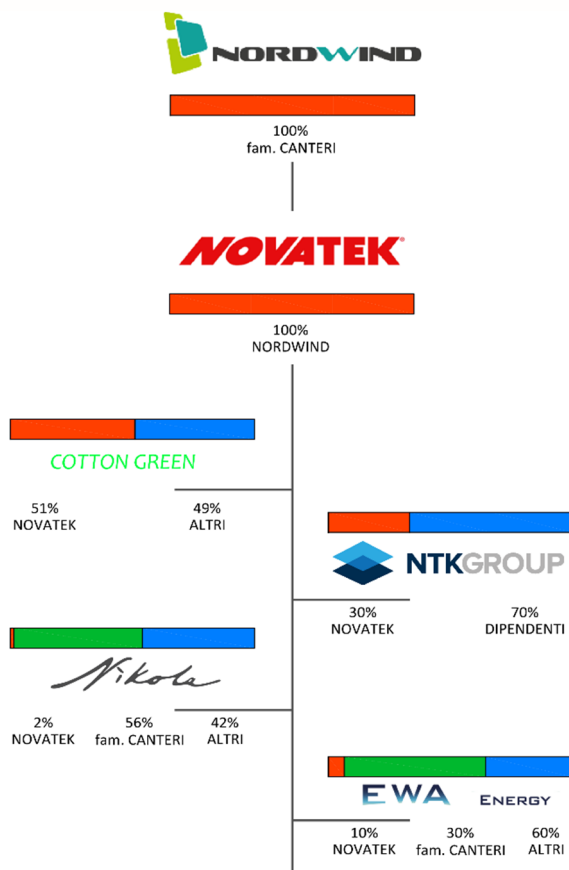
NORDWIND

100%
fam. CANTERI

NOVATEK

100%
NORDWIND

COTTON GREEN

51%
NOVATEK

49%
ALTRI

NTKGROUP

30%
NOVATEK

70%
DIPENDENTI

Nikola

2%
NOVATEK

56%
fam. CANTERI

42%
ALTRI

EWA ENERGY

10%
NOVATEK

30%
fam. CANTERI

60%
ALTRI